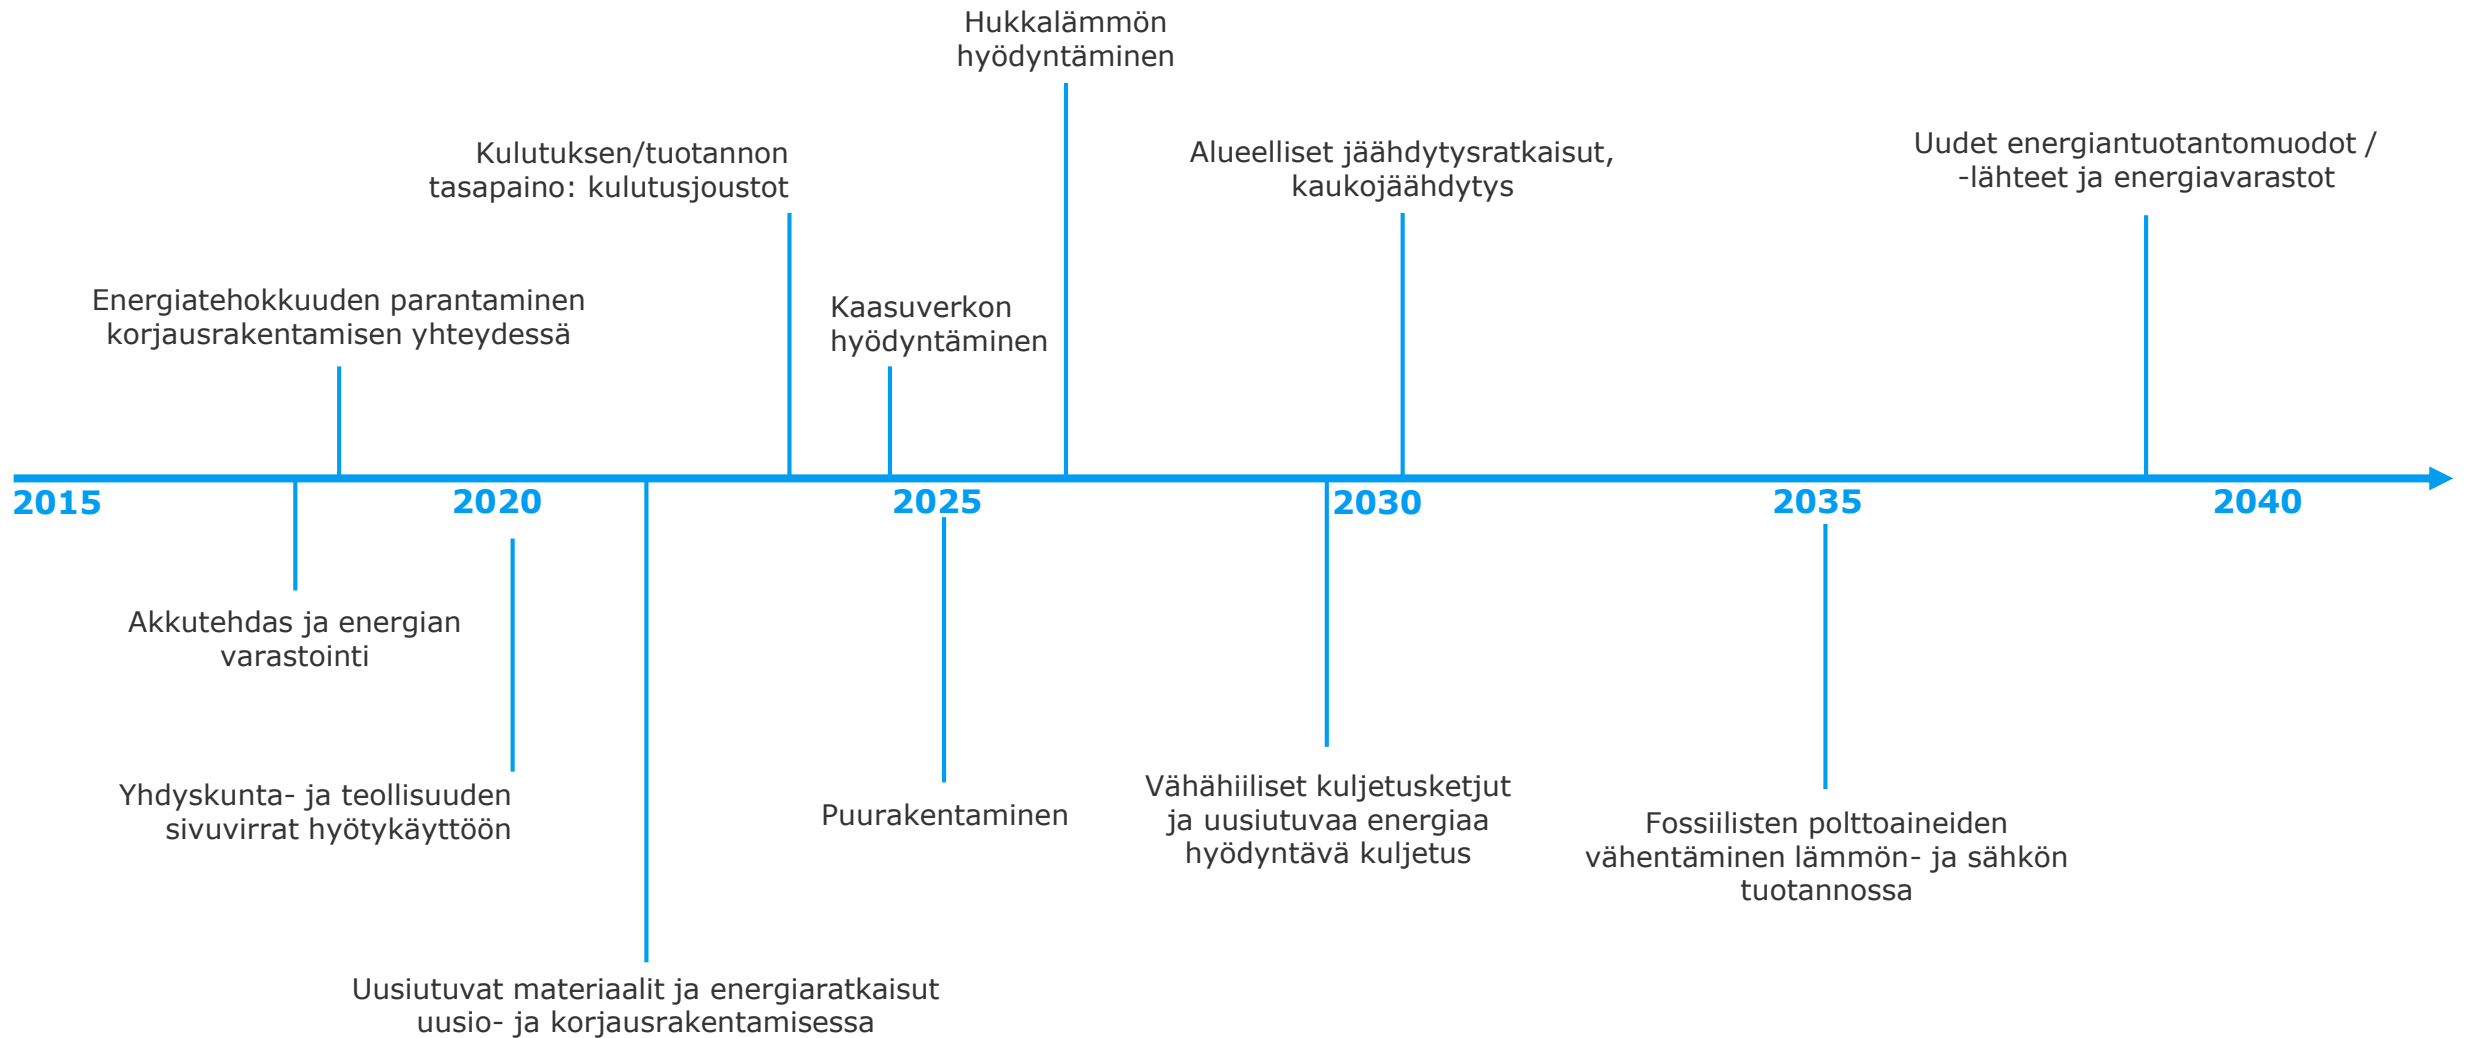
Hukkalämmön hyödyntäminen

Kulutuksen/tuotannon tasapaino: kulutusjoustot

Alueelliset jäähdytysratkaisut, kaukojäähdytys

Uudet energiantuotantomuodot / -lähteet ja energiavarastot

Energiatehokkuuden parantaminen korjausrakentamisen yhteydessä

Kaasuverkon hyödyntäminen

2015

2020

2025

2030

2035

2040

Akkutehdas ja energian varastointi

Yhdyskunta- ja teollisuuden sivuvirrat hyötykäyttöön

Uusiutuvat materiaalit ja energiaratkaisut uusio- ja korjausrakentamisessa

Puurakentaminen

Vähähiiliset kuljetusketjut ja uusiutuvaa energiaa hyödyntävä kuljetus

Fossiilisten polttoaineiden vähentäminen lämmön- ja sähkön tuotannossa